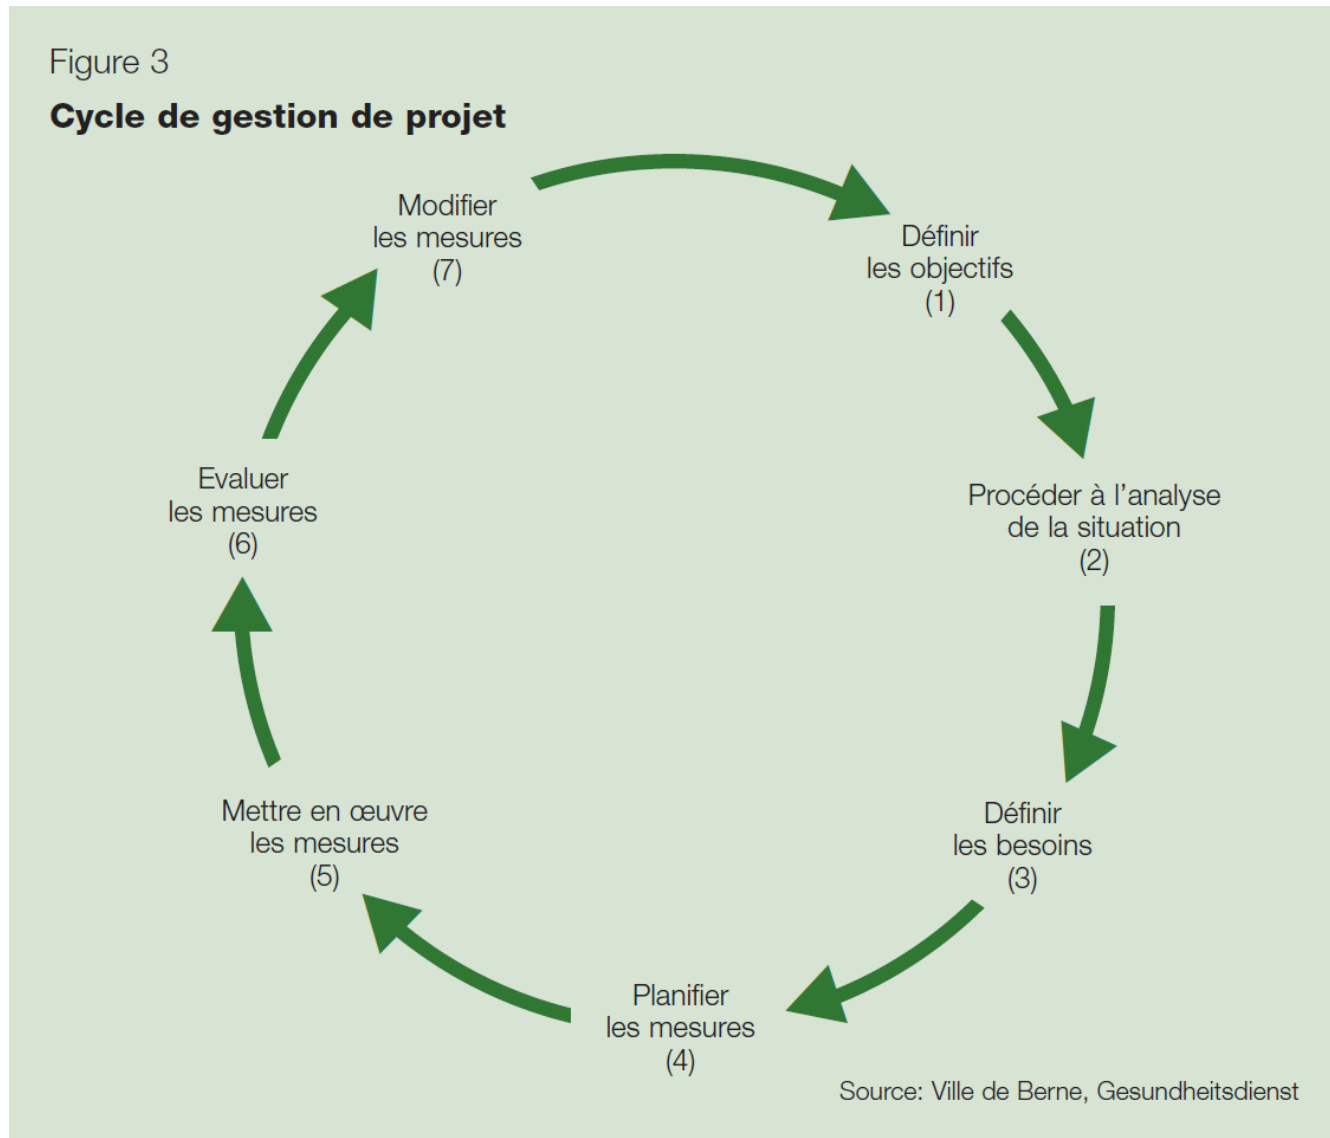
Figure 3

**Cycle de gestion de projet**

Modifier les mesures (7)

Définir les objectifs (1)

Procéder à l’analyse de la situation (2)

Définir les besoins (3)

Planifier les mesures (4)

Mettre en œuvre les mesures (5)

Evaluer les mesures (6)

Source: Ville de Berne, Gesundheitsdienst